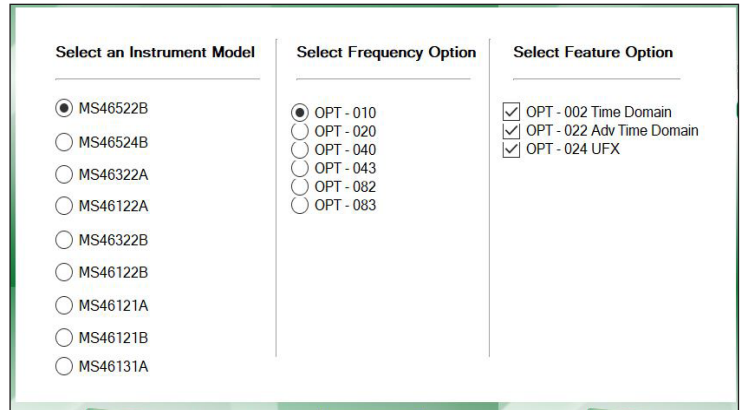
Select an Instrument Model

MS46522B
MS46524B
MS46322A
MS46122A
MS46322B
MS46122B
MS46121A
MS46121B
MS46131A

Select Frequency Option

OPT - 010
OPT - 020
OPT - 040
OPT - 043
OPT - 082
OPT - 083

Select Feature Option

OPT - 002 Time Domain
OPT - 022 Adv Time Domain
OPT - 024 UFX